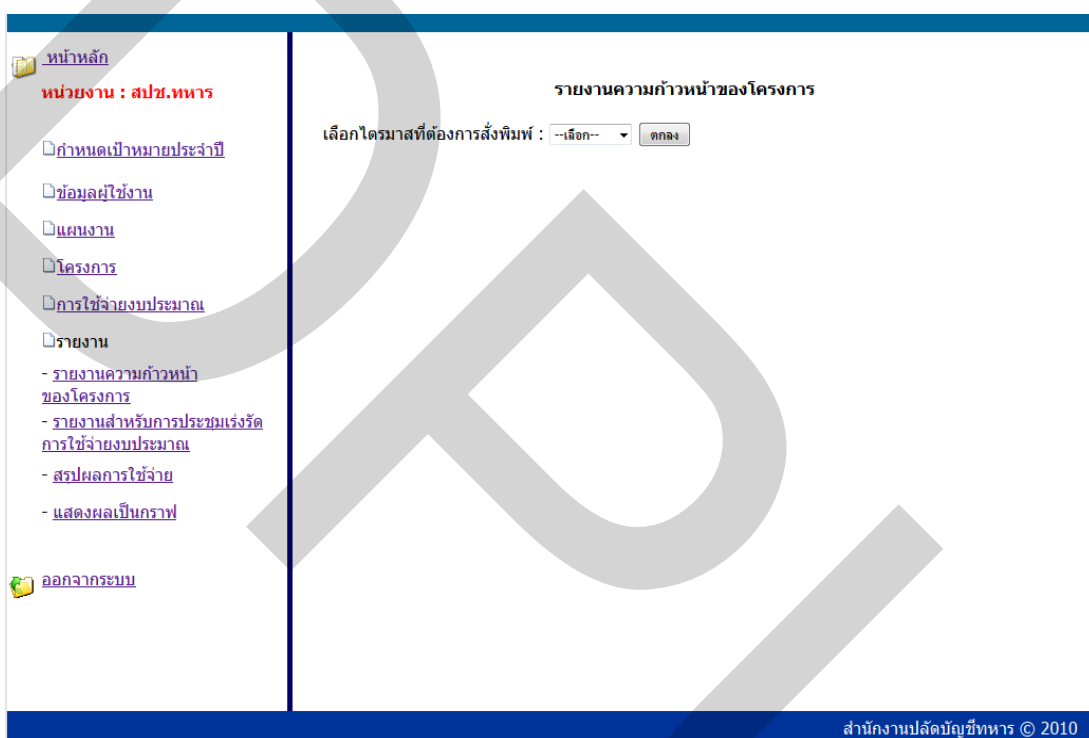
หน้าหลัก
หน่วยงาน : สปช.ทหาร

กำหนดเป้าหมายประจำปี

ข้อมูลผู้ใช้งาน

แผนงาน

โครงการ

การใช้จ่ายงบประมาณ

รายงาน

- รายงานความก้าวหน้าของโครงการ
- รายงานสำหรับการประชุมเร่งรัดการใช้จ่ายงบประมาณ
- สรุปผลการใช้จ่าย
- แสดงผลเป็นกราฟ

ออกจากระบบ

รายงานความก้าวหน้าของโครงการ

เลือกไตรมาสที่ต้องการสั่งพิมพ์ : --เลือก-- ตกลง

สำนักงานปลัดบัญชีทหาร © 2010